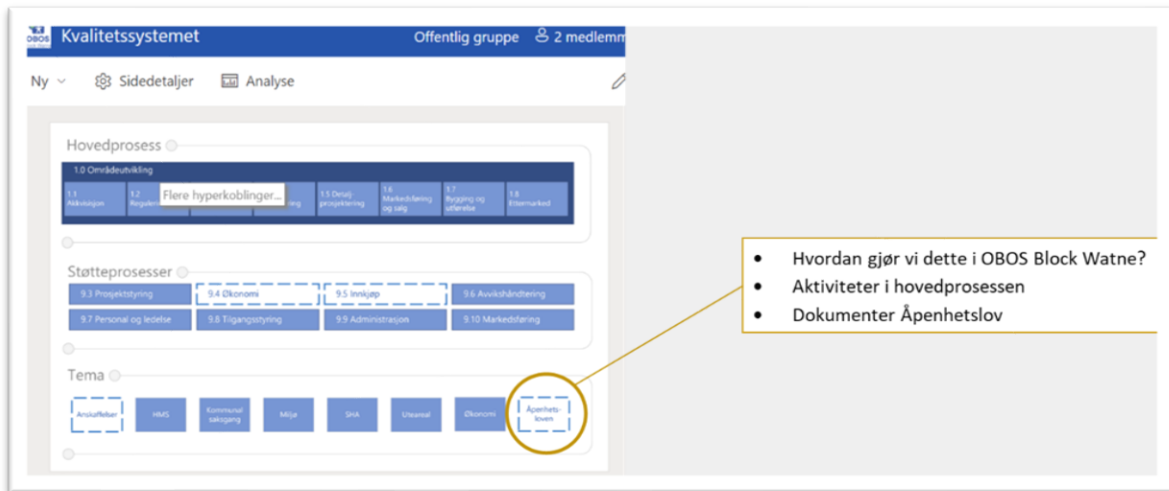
OBOS Kvalitetssystemet

Offentlig gruppe 2 medlemm

Ny Sidedetaljer Analyse

Hovedprosess

1.0 Områdeutvikling

1.1 Akkvisisjon

1.2 Regulering

Flere hyperkoblinger...

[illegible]ring

1.5 Detaljprosjektering

1.6 Markedsføring og salg

1.7 Bygging og utførelse

1.8 Ettermarked

Støtteprosesser

9.3 Prosjektstyring

9.4 Økonomi

9.5 Innkjøp

9.6 Avvikshåndtering

9.7 Personal og ledelse

9.8 Tilgangsstyring

9.9 Administrasjon

9.10 Markedsføring

Tema

Anskaffelser

HMS

Kommunal saksgang

Miljø

SHA

Utesalg

Økonomi

Åpenhetsloven

• Hvordan gjør vi dette i OBOS Block Watne?
• Aktiviteter i hovedprosessen
• Dokumenter Åpenhetslov